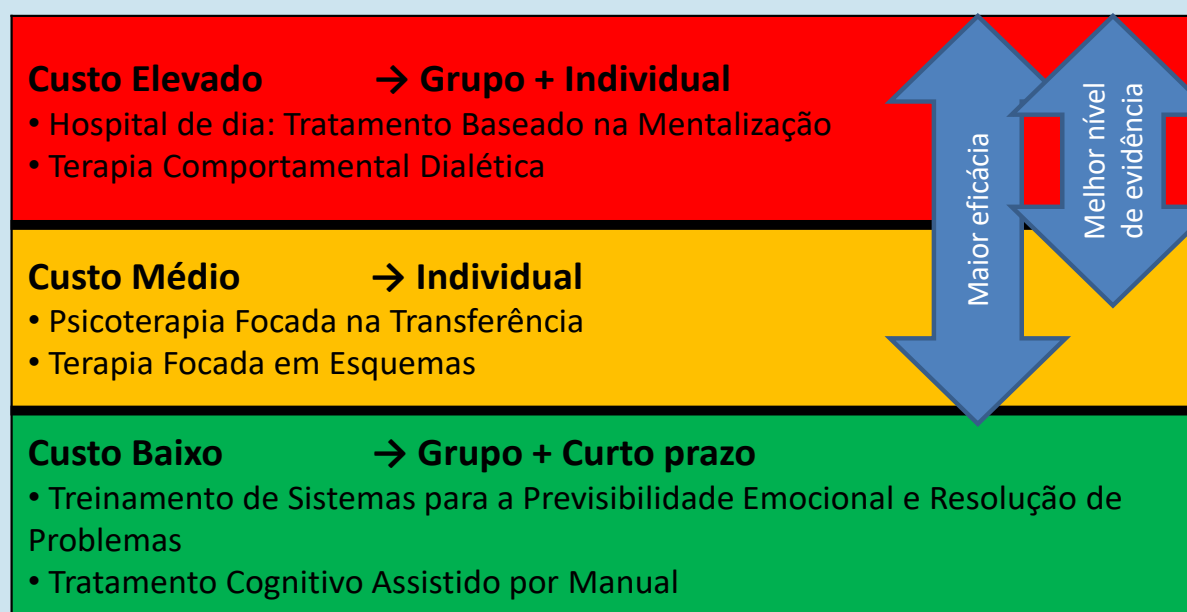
**Custo Elevado** → **Grupo + Individual**
• Hospital de dia: Tratamento Baseado na Mentalização
• Terapia Comportamental Dialética

**Custo Médio** → **Individual**
• Psicoterapia Focada na Transferência
• Terapia Focada em Esquemas

**Custo Baixo** → **Grupo + Curto prazo**
• Treinamento de Sistemas para a Previsibilidade Emocional e Resolução de Problemas
• Tratamento Cognitivo Assistido por Manual

Maior eficácia

Melhor nível de evidência